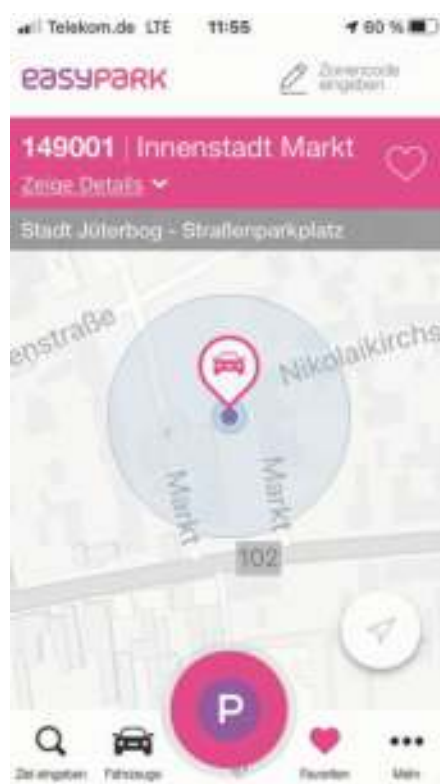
Telekom.de LTE 11:55 80 %

easypark

Zonencode eingeben

149001 | Innenstadt Markt

Zeige Details

Stadt Jüterbog - Straßenparkplatz

enstraße

Nikolaikirchs

Markt

Markt

102

P

Ziel eingeben Fahrzeuge Favoriten Mehr